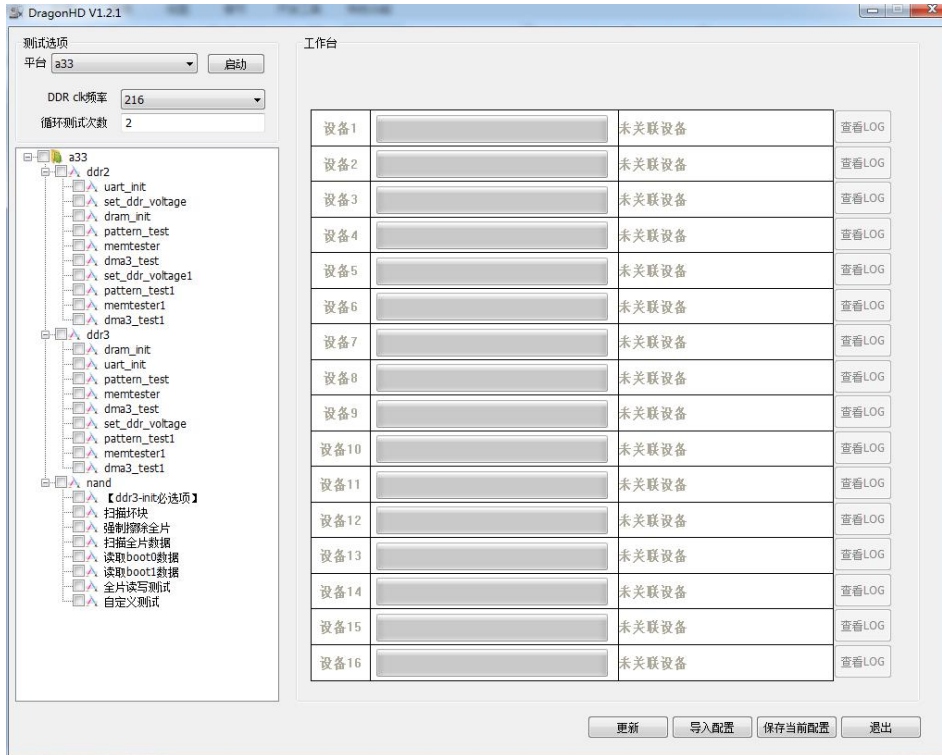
DragonHD V1.2.1

测试选项
平台 a33 启动
DDR clk频率 216
循环测试次数 2

a33
ddr2
uart_init
set_ddr_voltage
dram_init
pattern_test
memtester
dma3_test
set_ddr_voltage1
pattern_test1
memtester1
dma3_test1
ddr3
dram_init
uart_init
pattern_test
memtester
dma3_test
set_ddr_voltage
pattern_test1
memtester1
dma3_test1
nand
【ddr3-init必选项】
扫描坏块
强制擦除全片
扫描全片数据
读取boot0数据
读取boot1数据
全片读写测试
自定义测试

工作台

| 设备1 | | 未关联设备 | 查看LOG |
|---|---|---|---|
| 设备2 | | 未关联设备 | 查看LOG |
| 设备3 | | 未关联设备 | 查看LOG |
| 设备4 | | 未关联设备 | 查看LOG |
| 设备5 | | 未关联设备 | 查看LOG |
| 设备6 | | 未关联设备 | 查看LOG |
| 设备7 | | 未关联设备 | 查看LOG |
| 设备8 | | 未关联设备 | 查看LOG |
| 设备9 | | 未关联设备 | 查看LOG |
| 设备10 | | 未关联设备 | 查看LOG |
| 设备11 | | 未关联设备 | 查看LOG |
| 设备12 | | 未关联设备 | 查看LOG |
| 设备13 | | 未关联设备 | 查看LOG |
| 设备14 | | 未关联设备 | 查看LOG |
| 设备15 | | 未关联设备 | 查看LOG |
| 设备16 | | 未关联设备 | 查看LOG |

更新 导入配置 保存当前配置 退出